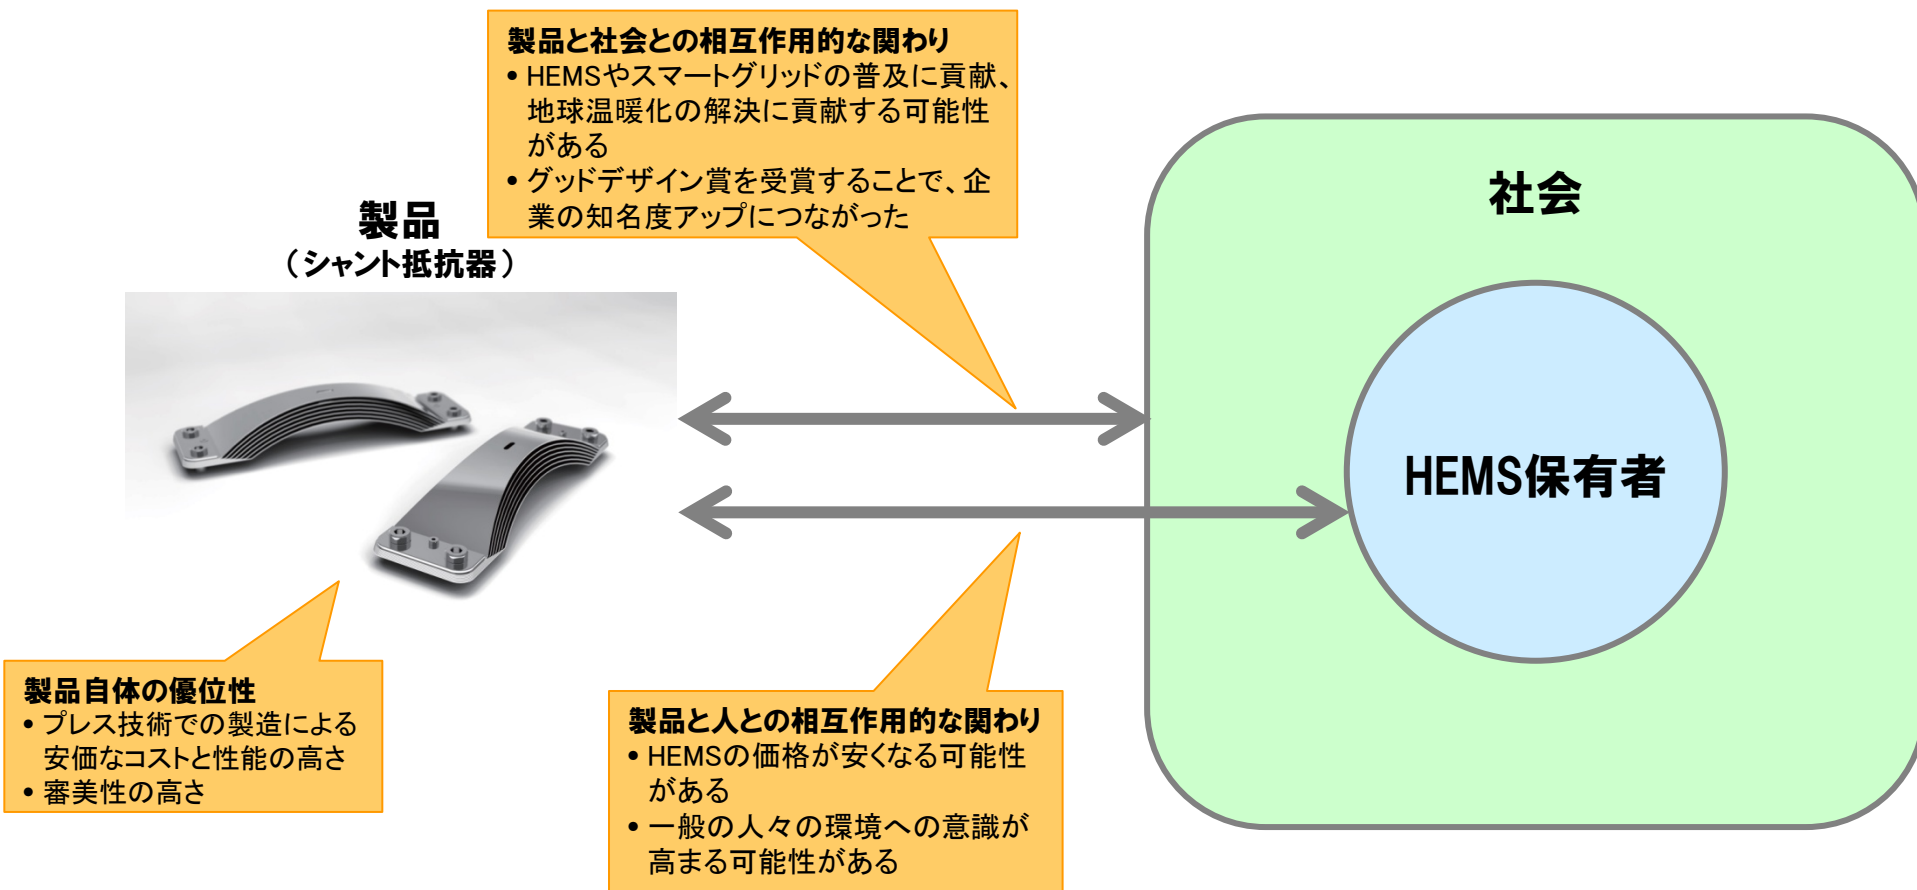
製品と社会との相互作用的な関わり
• HEMSやスマートグリッドの普及に貢献、地球温暖化の解決に貢献する可能性がある
• グッドデザイン賞を受賞することで、企業の知名度アップにつながった

製品
（シャント抵抗器）

社会

HEMS保有者

製品自体の優位性
• プレス技術での製造による安価なコストと性能の高さ
• 審美性の高さ

製品と人との相互作用的な関わり
• HEMSの価格が安くなる可能性がある
• 一般の人々の環境への意識が高まる可能性がある